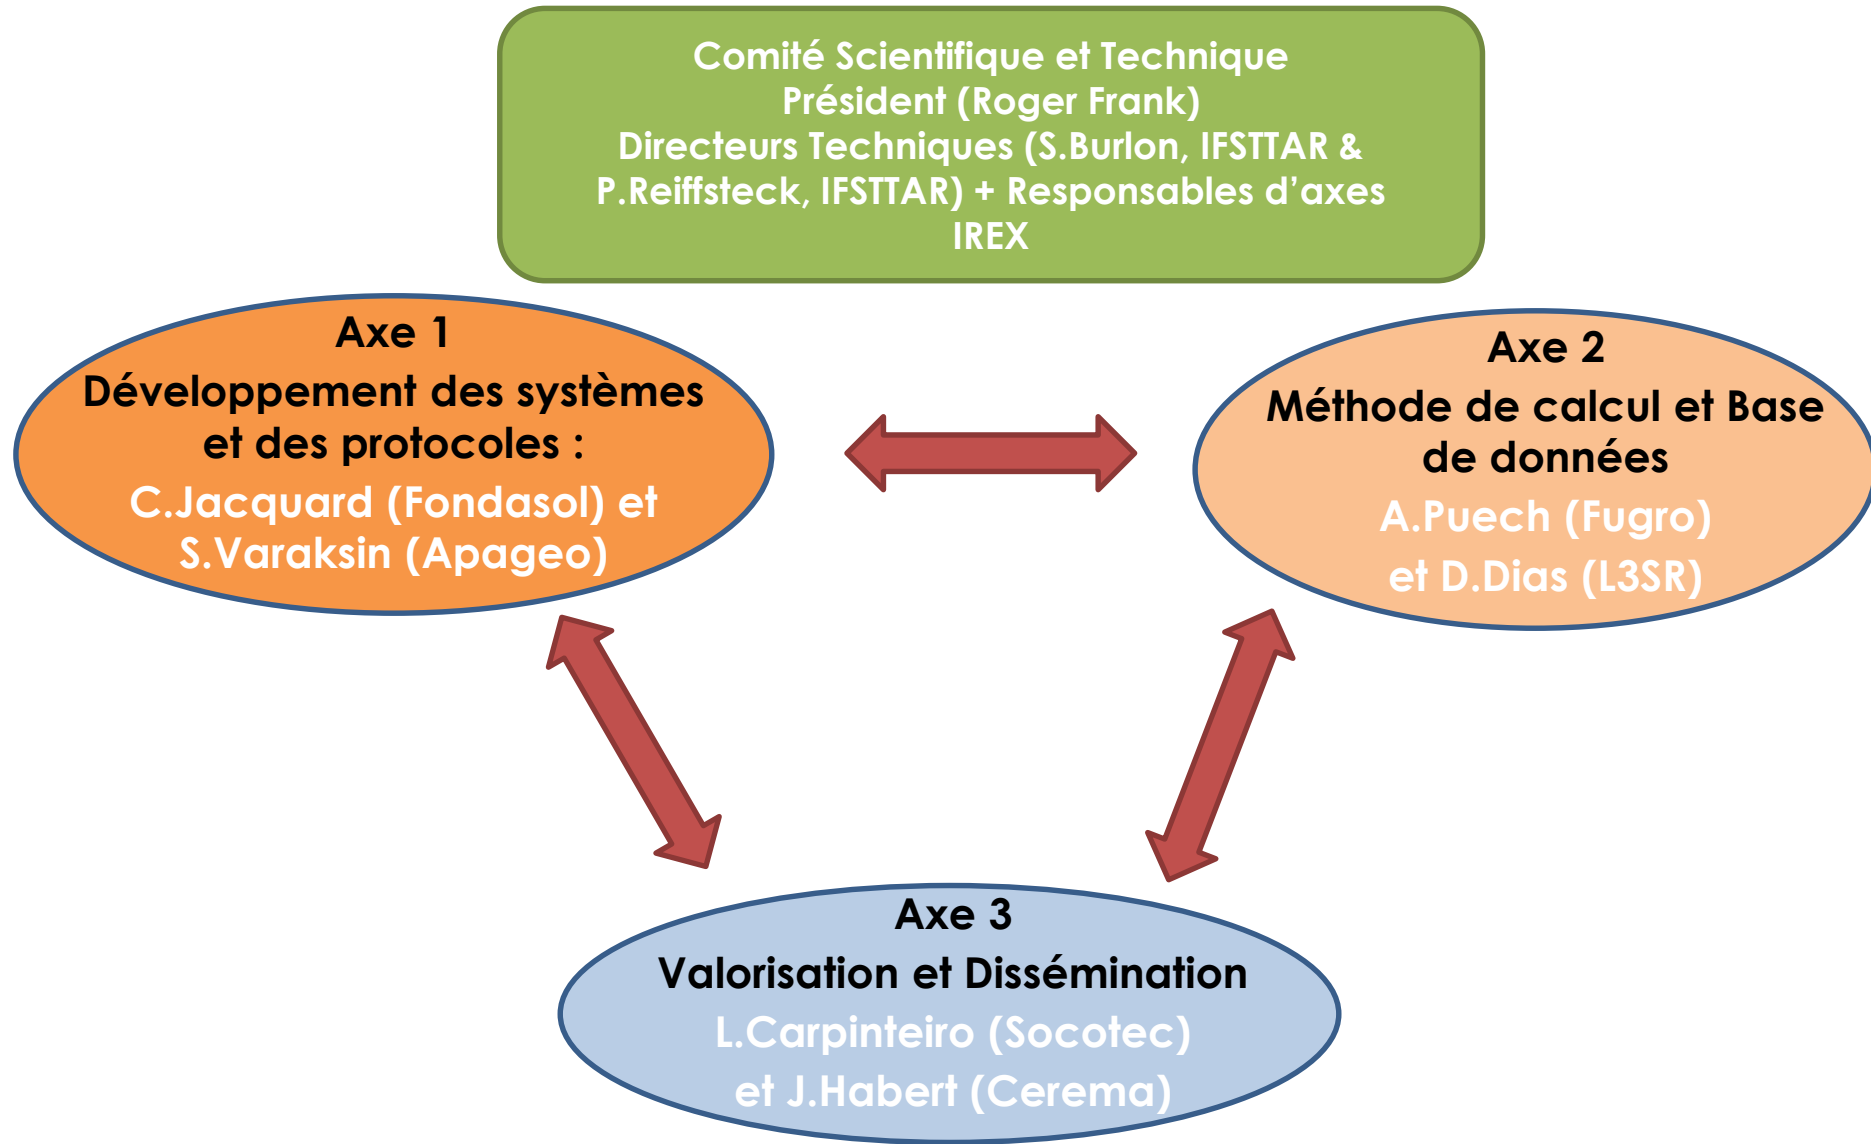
Comité Scientifique et Technique
Président (Roger Frank)
Directeurs Techniques (S.Burlon, IFSTTAR & P.Reiffsteck, IFSTTAR) + Responsables d'axes
IREX

Axe 1
Développement des systèmes et des protocoles :
C.Jacquard (Fondasol) et S.Varaksin (Apageo)

Axe 2
Méthode de calcul et Base de données
A.Puech (Fugro) et D.Dias (L3SR)

Axe 3
Valorisation et Dissémination
L.Carpinteiro (Socotec) et J.Habert (Cerema)